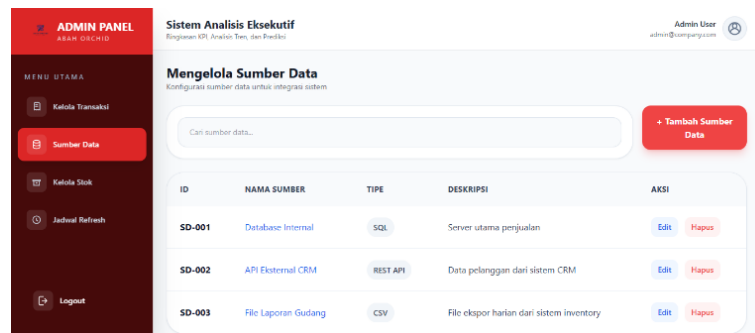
ADMIN PANEL
ABAH ORCHID

MENU UTAMA
Kelola Transaksi
Sumber Data
Kelola Stok
Jadwal Refresh
Logout

Sistem Analisis Eksekutif
Ringkasan KPI, Analisis Tren, dan Prediksi

Admin User
admin@sampang.com

Mengelola Sumber Data
Konfigurasi sumber data untuk integrasi sistem

Cari sumber data...

+ Tambah Sumber Data

| ID | NAMA SUMBER | TIPE | DESKRIPSI | AKSI |
|---|---|---|---|---|
| SD-001 | Database Internal | SQL | Server utama penjualan | Edit Hapus |
| SD-002 | API Eksternal CRM | REST API | Data pelanggan dari sistem CRM | Edit Hapus |
| SD-003 | File Laporan Gudang | CSV | File ekspor harian dari sistem inventory | Edit Hapus |